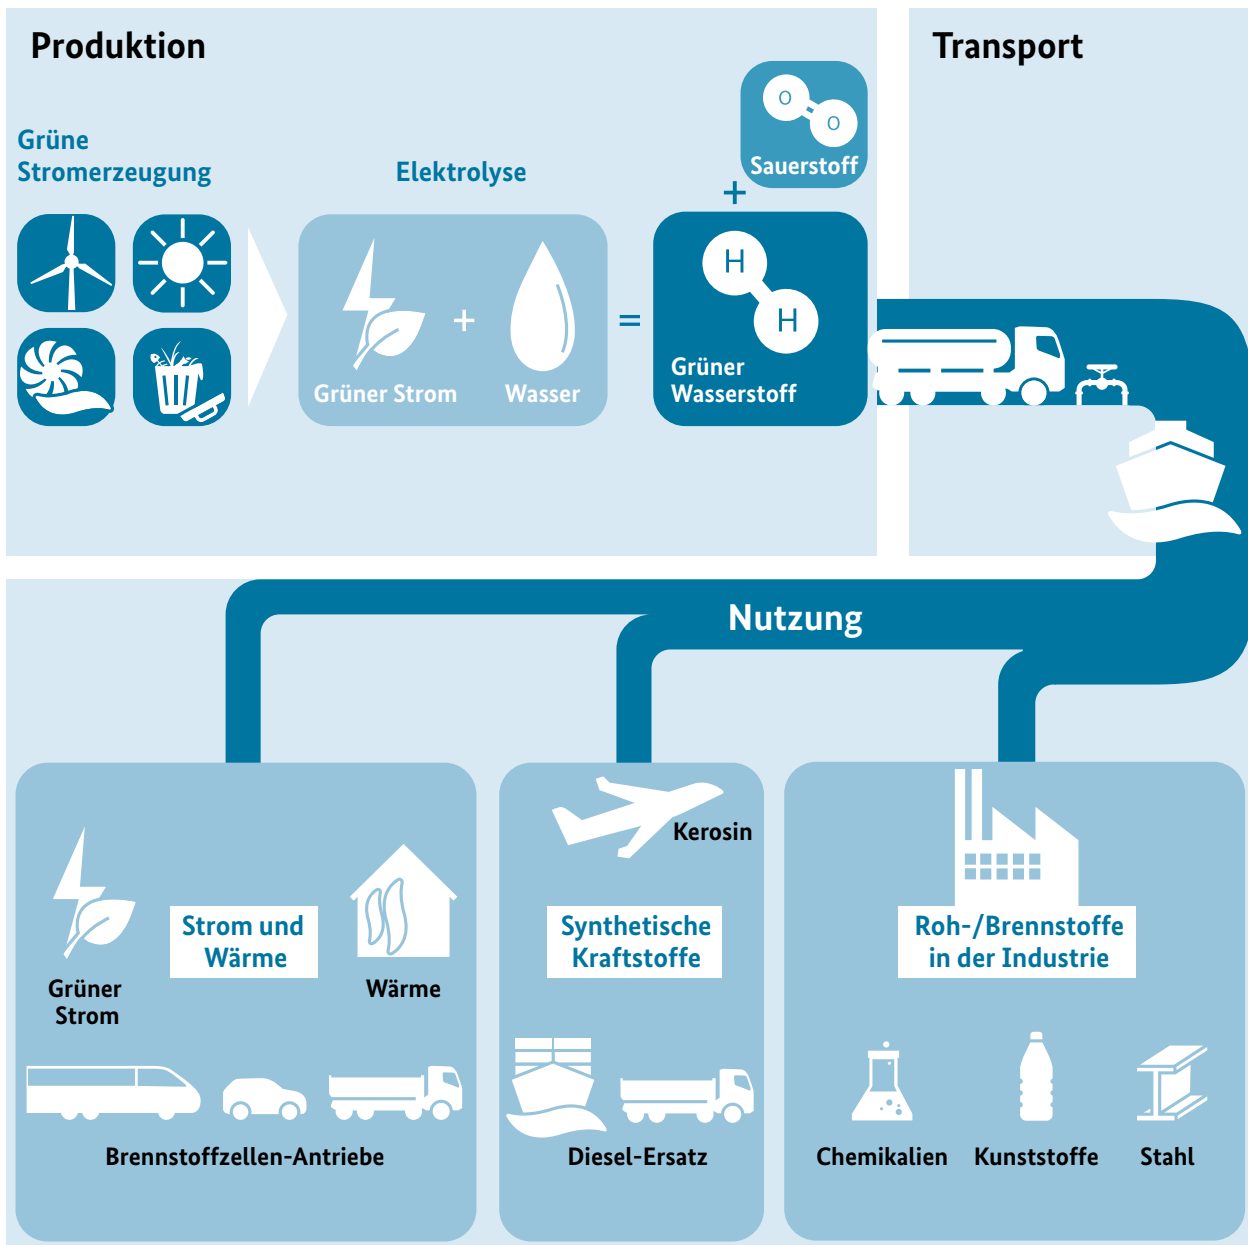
Produktion

Transport

Grüne Stromerzeugung

Elektrolyse

O O
Sauerstoff

+

Grüner Strom + Wasser =

H H
Grüner Wasserstoff

Nutzung

Grüner Strom

Strom und Wärme

Wärme

Brennstoffzellen-Antriebe

Kerosin

Synthetische Kraftstoffe

Diesel-Ersatz

Roh-/Brennstoffe in der Industrie

Chemikalien

Kunststoffe

Stahl